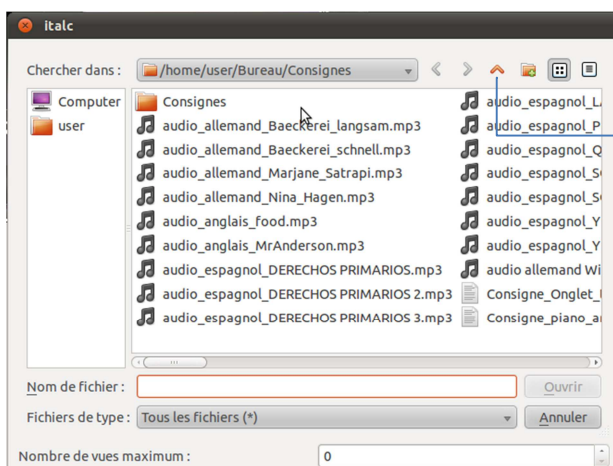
italc

Chercher dans : /home/user/Bureau/Consignes

Computer
user

Consignes
audio_allemand_Baeckerei_langsam.mp3
audio_allemand_Baeckerei_schnell.mp3
audio_allemand_Marjane_Satrapi.mp3
audio_allemand_Nina_Hagen.mp3
audio_anglais_food.mp3
audio_anglais_MrAnderson.mp3
audio_espagnol_DERECHOS PRIMARIOS.mp3
audio_espagnol_DERECHOS PRIMARIOS 2.mp3
audio_espagnol_DERECHOS PRIMARIOS 3.mp3

audio_espagnol_L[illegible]
audio_espagnol_P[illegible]
audio_espagnol_Q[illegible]
audio_espagnol_S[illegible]
audio_espagnol_S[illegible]
audio_espagnol_Y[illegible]
audio_espagnol_Y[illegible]
audio allemand Wi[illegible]
Consigne_Onglet_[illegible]
Consigne_piano_a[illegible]

Nom de fichier :
Ouvrir
Fichiers de type : Tous les fichiers (*)
Annuler

Nombre de vues maximum : 0